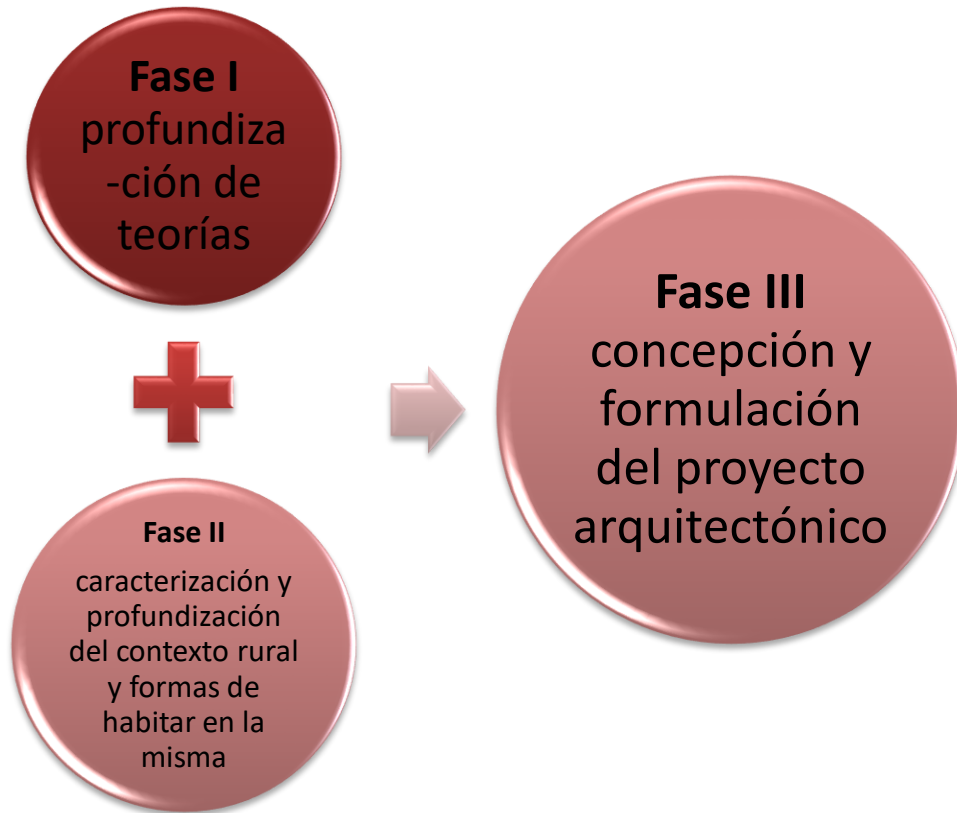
**Fase I**
profundización de teorías

**Fase II**

caracterización y profundización del contexto rural y formas de habitar en la misma

**Fase III**
concepción y formulación del proyecto arquitectónico